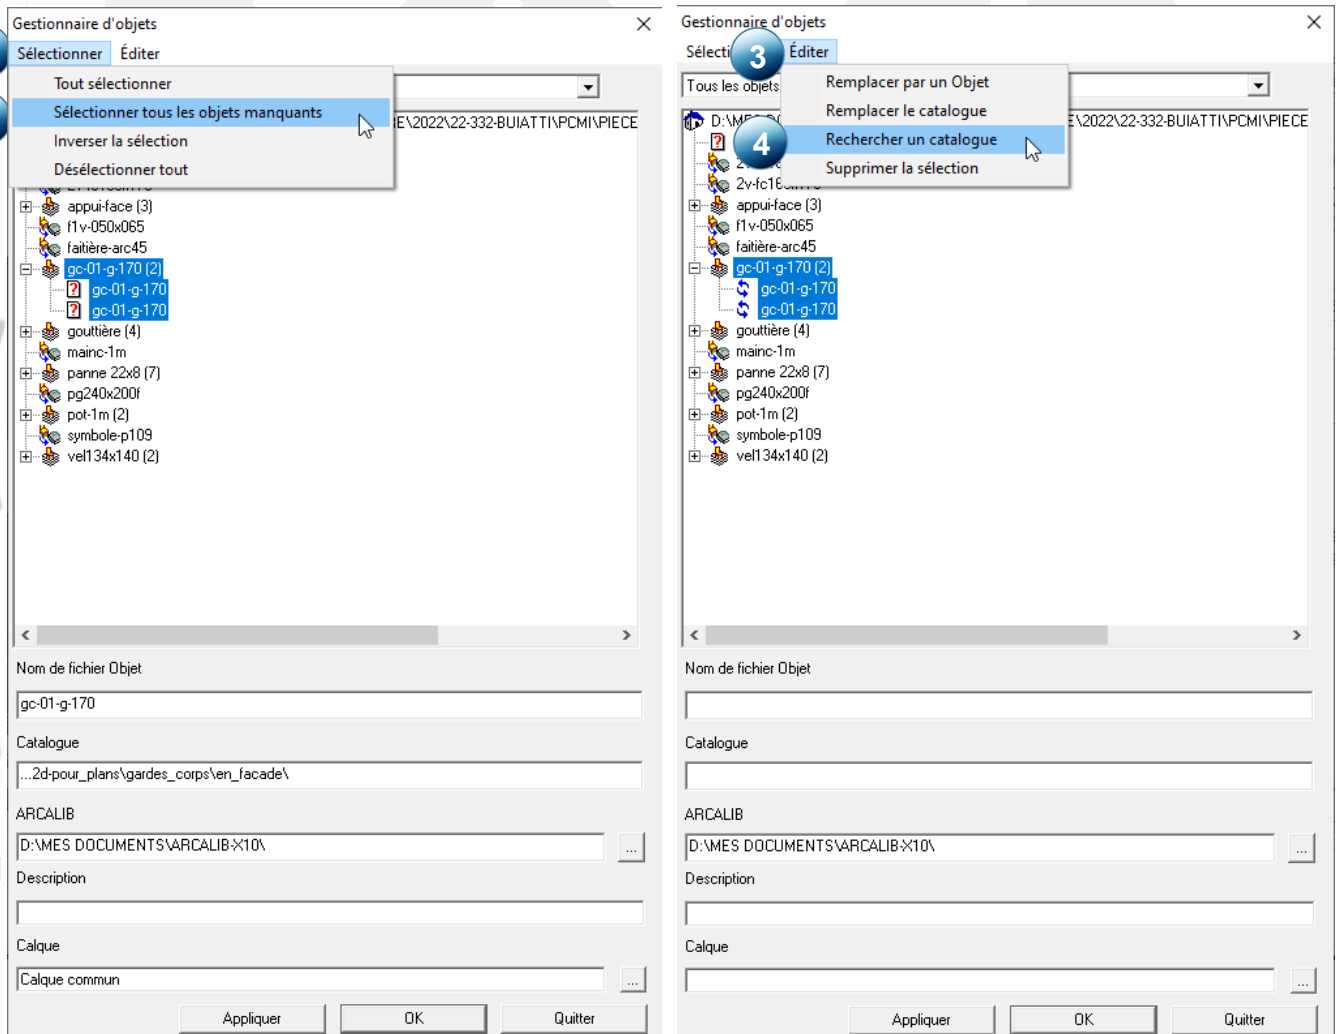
Gestionnaire d'objets

Sélectionner Éditer

Tout sélectionner
Sélectionner tous les objets manquants
Inverser la sélection
Désélectionner tout

E\2022\22-332-BUIATTI\PCMI\PIECE

appui-face (3)
f1v-050x065
faitière-arc45
gc-01-g-170 (2)
gc-01-g-170
gc-01-g-170
gouttière (4)
mainc-1m
panne 22x8 (7)
pg240x200f
pot-1m (2)
symbole-p109
vel134x140 (2)

Nom de fichier Objet
gc-01-g-170
Catalogue
...2d-pour_plans\gardes_corps\en_facade\
ARCALIB
D:\MES DOCUMENTS\ARCALIB-X10\
...
Description

Calque
Calque commun
...
Appliquer OK Quitter

Gestionnaire d'objets

Sélecti 3 Éditer

Tous les objets

Remplacer par un Objet
Remplacer le catalogue
4 Rechercher un catalogue
Supprimer la sélection

D:\M E\2022\22-332-BUIATTI\PCMI\PIECE

2v-fc16
appui-face (3)
f1v-050x065
faitière-arc45
gc-01-g-170 (2)
gc-01-g-170
gc-01-g-170
gouttière (4)
mainc-1m
panne 22x8 (7)
pg240x200f
pot-1m (2)
symbole-p109
vel134x140 (2)

Nom de fichier Objet

Catalogue

ARCALIB
D:\MES DOCUMENTS\ARCALIB-X10\
...
Description

Calque

...
Appliquer OK Quitter